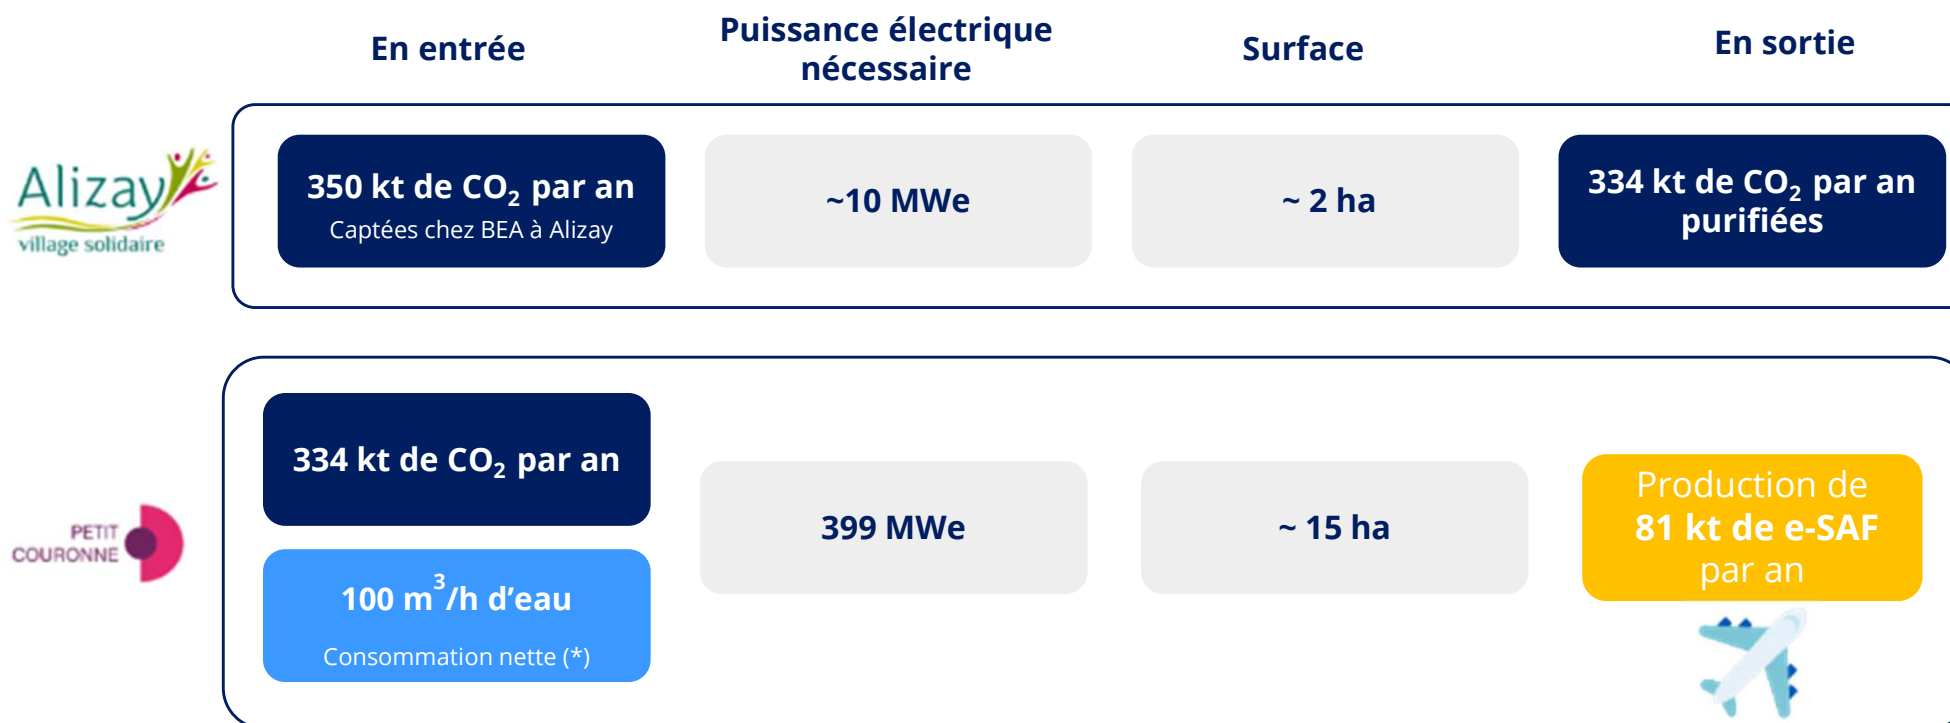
| | En entrée | Puissance électrique nécessaire | Surface | En sortie |
|---|---|---|---|---|
| Alizay village solidaire | 350 kt de $CO_2$ par an Captées chez BEA à Alizay | ~10 MWe | ~ 2 ha | 334 kt de $CO_2$ par an purifiées |
| PETIT COURONNE | 334 kt de $CO_2$ par an; 100 $m^3$/h d'eau Consommation nette (*) | 399 MWe | ~ 15 ha | Production de 81 kt de e-SAF par an |